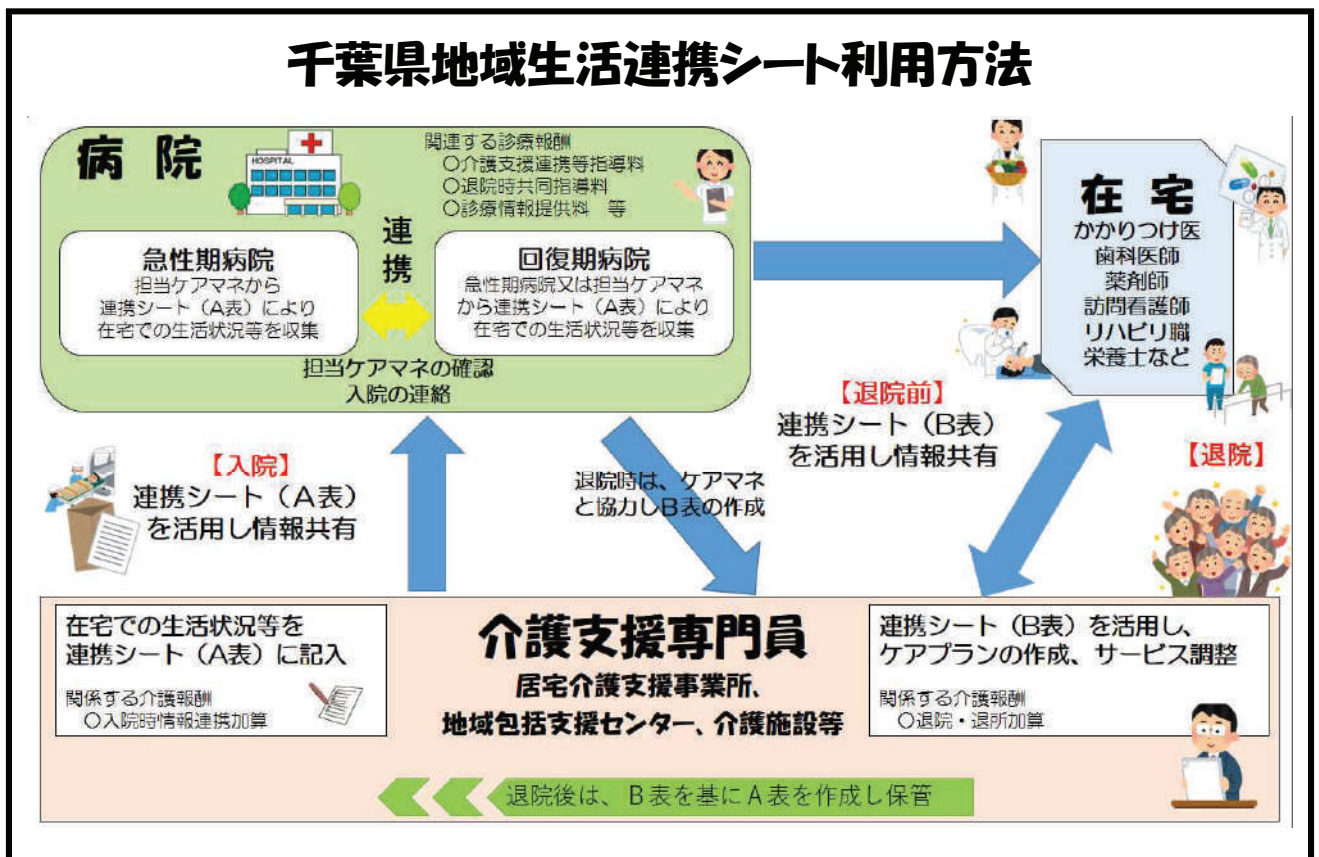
千葉県地域生活連携シート利用方法

病院

HOSPITAL

関連する診療報酬
○介護支援連携等指導料
○退院時共同指導料
○診療情報提供料　等

急性期病院
担当ケアマネから
連携シート（A表）により
在宅での生活状況等を収集

連携

回復期病院
急性期病院又は担当ケアマネ
から連携シート（A表）により
在宅での生活状況等を収集

担当ケアマネの確認
入院の連絡

在宅
かかりつけ医
歯科医師
薬剤師
訪問看護師
リハビリ職
栄養士など

【退院前】
連携シート（B表）
を活用し情報共有

【入院】
連携シート（A表）
を活用し情報共有

退院時は、ケアマネ
と協力しB表の作成

【退院】

在宅での生活状況等を
連携シート（A表）に記入

関係する介護報酬
○入院時情報連携加算

介護支援専門員
居宅介護支援事業所、
地域包括支援センター、介護施設等

連携シート（B表）を活用し、
ケアプランの作成、サービス調整

関係する介護報酬
○退院・退所加算

退院後は、B表を基にA表を作成し保管